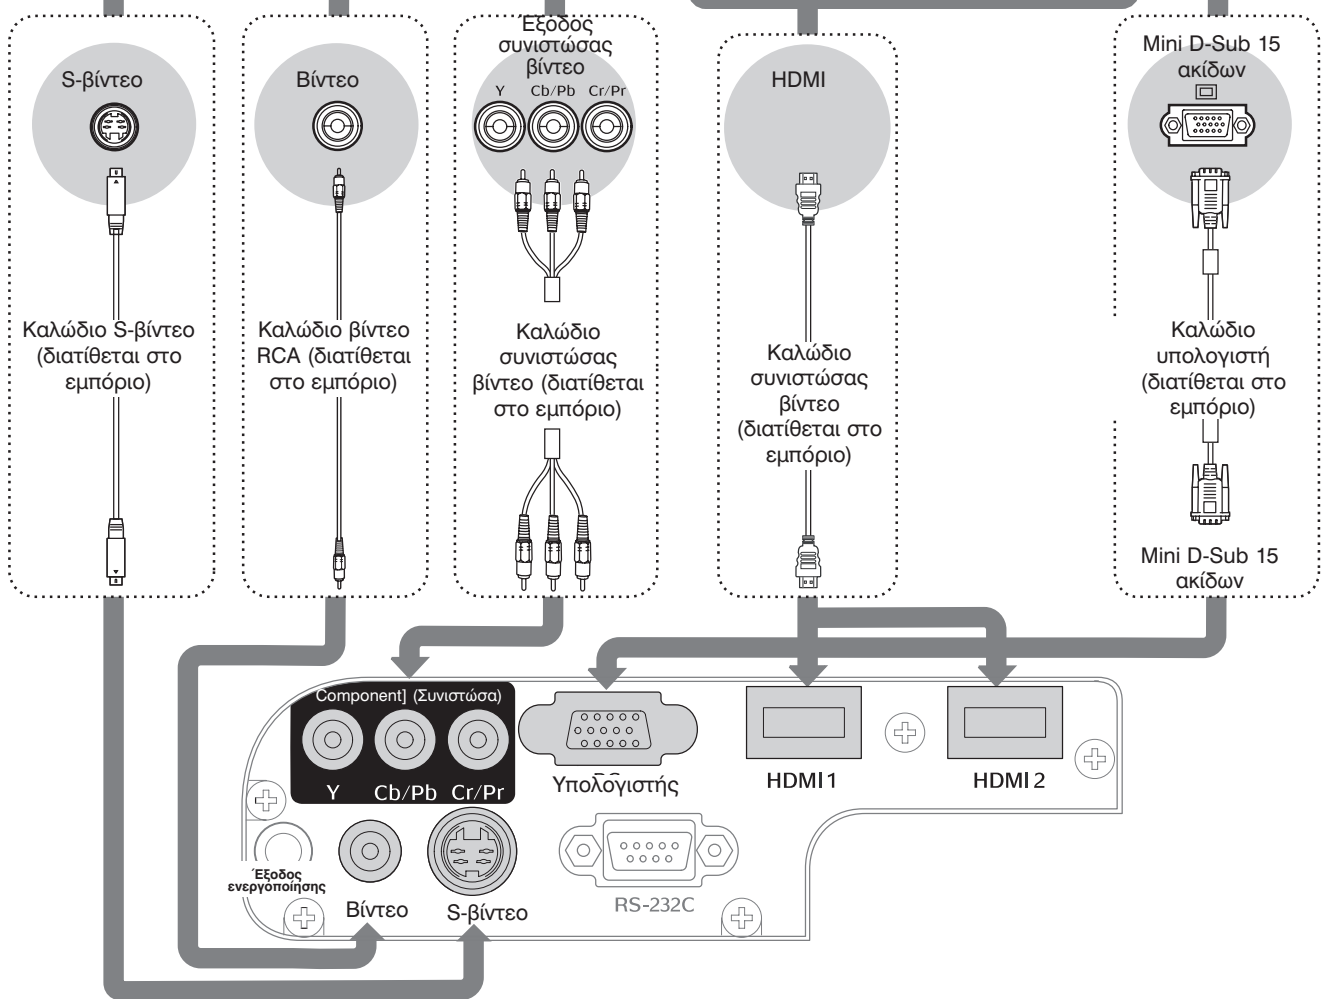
S-βίντεο

Καλώδιο S-βίντεο (διατίθεται στο εμπόριο)

Βίντεο

Καλώδιο βίντεο RCA (διατίθεται στο εμπόριο)

Έξοδος συνιστώσας βίντεο

Y Cb/Pb Cr/Pr

Καλώδιο συνιστώσας βίντεο (διατίθεται στο εμπόριο)

HDMI

Καλώδιο συνιστώσας βίντεο (διατίθεται στο εμπόριο)

Mini D-Sub 15 ακίδων

Καλώδιο υπολογιστή (διατίθεται στο εμπόριο)

Mini D-Sub 15 ακίδων

Component] (Συνιστώσα)

Y Cb/Pb Cr/Pr

Υπολογιστής

HDMI1

HDMI2

Έξοδος ενεργοποίησης

Βίντεο

S-βίντεο

RS-232C